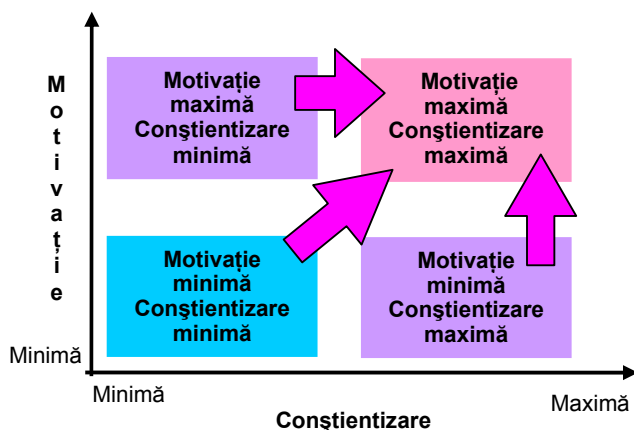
M
o
t
i
v
a
ț
i
e

Motivație maximă Conştientizare minimă

Motivație maximă Conştientizare maximă

Motivație minimă Conştientizare minimă

Motivație minimă Conştientizare maximă

Minimă

Minimă

Conștientizare

Maximă